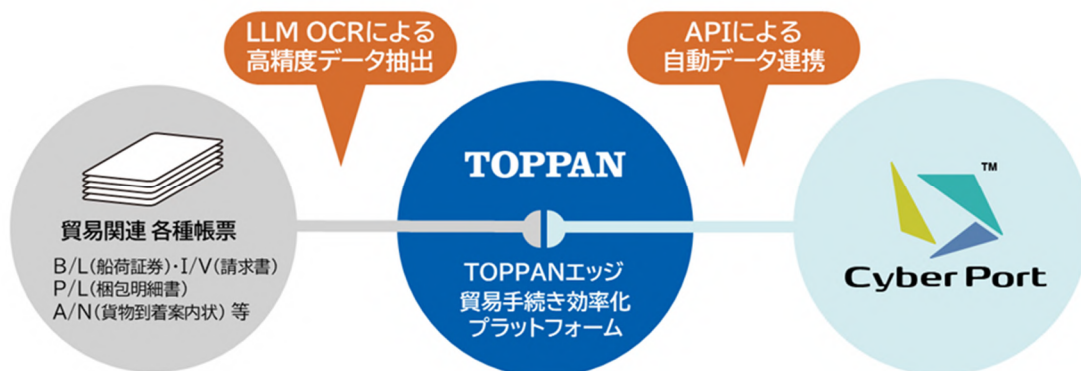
LLM OCRによる
高精度データ抽出

APIによる
自動データ連携

貿易関連 各種帳票

B/L(船荷証券)・I/V(請求書)
P/L(梱包明細書)
A/N(貨物到着案内状) 等

TOPPAN

TOPPANエッジ
貿易手続き効率化
プラットフォーム

TM

Cyber Port